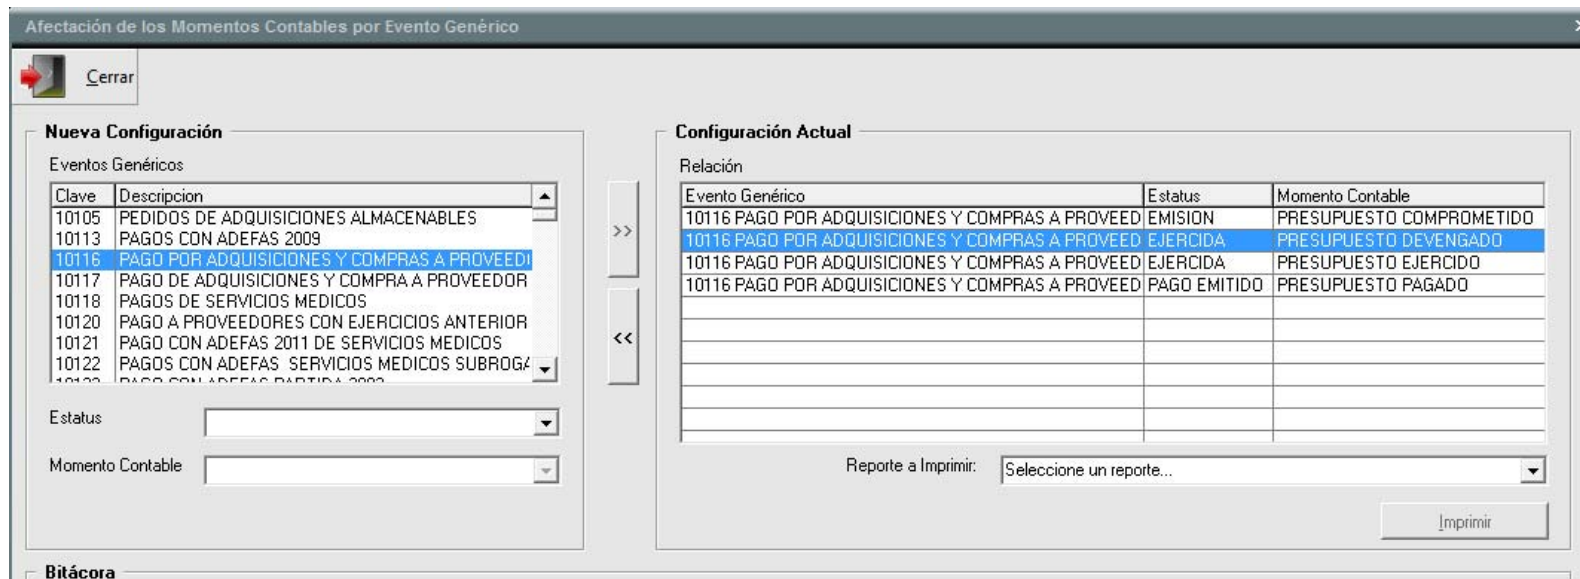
Afectación de los Momentos Contables por Evento Genérico

Cerrar

Nueva Configuración

Eventos Genéricos

| Clave | Descripcion |
|---|---|
| 10105 | PEDIDOS DE ADQUISICIONES ALMACENABLES |
| 10113 | PAGOS CON ADEFAS 2009 |
| 10116 | PAGO POR ADQUISICIONES Y COMPRAS A PROVEEDI |
| 10117 | PAGO DE ADQUISICIONES Y COMPRA A PROVEEDOR |
| 10118 | PAGOS DE SERVICIOS MEDICOS |
| 10120 | PAGO A PROVEEDORES CON EJERCICIOS ANTERIOR |
| 10121 | PAGO CON ADEFAS 2011 DE SERVICIOS MEDICOS |
| 10122 | PAGOS CON ADEFAS SERVICIOS MEDICOS SUBROG/ |

Estatus

Momento Contable

>>

<<

Configuración Actual

Relación

| Evento Genérico | Estatus | Momento Contable |
|---|---|---|
| 10116 PAGO POR ADQUISICIONES Y COMPRAS A PROVEED | EMISION | PRESUPUESTO COMPROMETIDO |
| 10116 PAGO POR ADQUISICIONES Y COMPRAS A PROVEED | EJERCIDA | PRESUPUESTO DEVENGADO |
| 10116 PAGO POR ADQUISICIONES Y COMPRAS A PROVEED | EJERCIDA | PRESUPUESTO EJERCIDO |
| 10116 PAGO POR ADQUISICIONES Y COMPRAS A PROVEED | PAGO EMITIDO | PRESUPUESTO PAGADO |

Reporte a Imprimir: Seleccione un reporte...

Imprimir

Bitácora